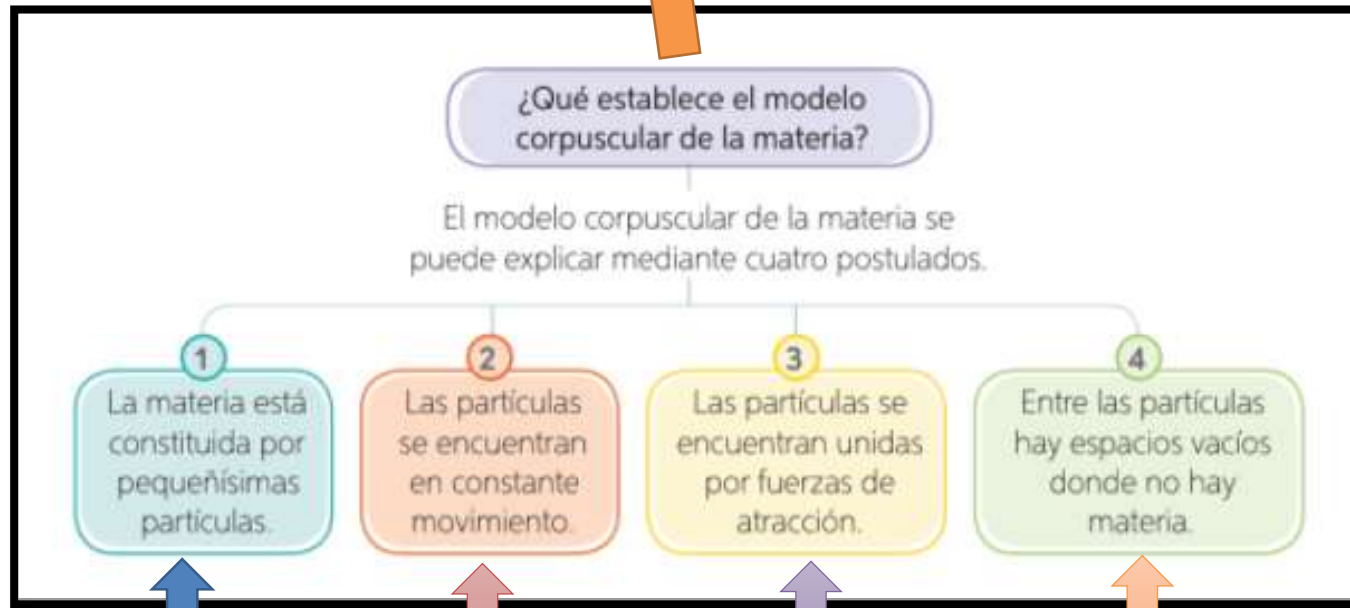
¿Qué establece el modelo corpuscular de la materia?

El modelo corpuscular de la materia se puede explicar mediante cuatro postulados.

1
La materia está constituida por pequeñísimas partículas.

2
Las partículas se encuentran en constante movimiento.

3
Las partículas se encuentran unidas por fuerzas de atracción.

4
Entre las partículas hay espacios vacíos donde no hay materia.